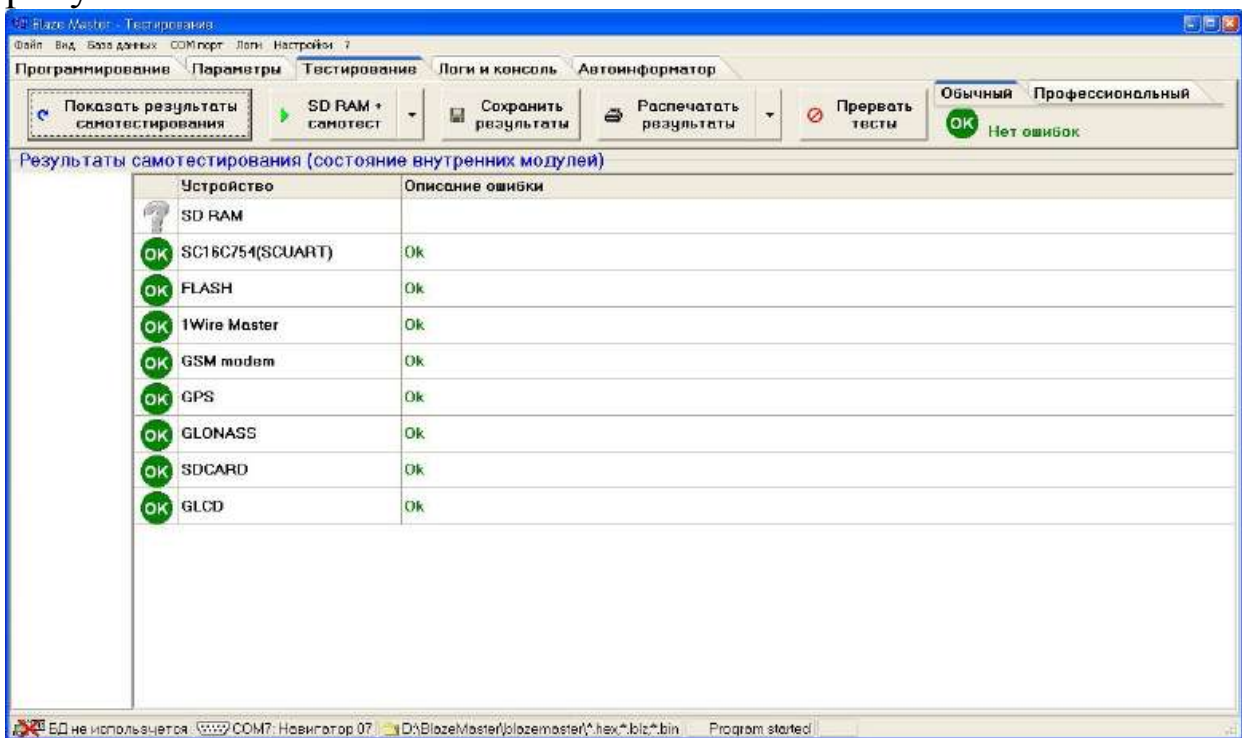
Blaze Master - Тестирования

Файл Вид База данных COM порт Логи Настройки ?

Программирование Параметры Тестирование Логи и консоль Автоинформатор

Показать результаты самотестирования

SD RAM + самотест

Сохранить результаты

Распечатать результаты

Прервать тесты

Обычный Профессиональный

OK Нет ошибок

Результаты самотестирования (состояние внутренних модулей)

| | Устройство | Описание ошибки |
|---|---|---|
| ? | SD RAM | |
| OK | SC16C754(SCUART) | Ok |
| OK | FLASH | Ok |
| OK | 1Wire Master | Ok |
| OK | GSM modem | Ok |
| OK | GPS | Ok |
| OK | GLONASS | Ok |
| OK | SDCARD | Ok |
| OK | GLCD | Ok |

БД не используется COM7: Навигатор 07 D:\BlazeMaster\blazemaster\*.hex;*.blz;*.bin Program started